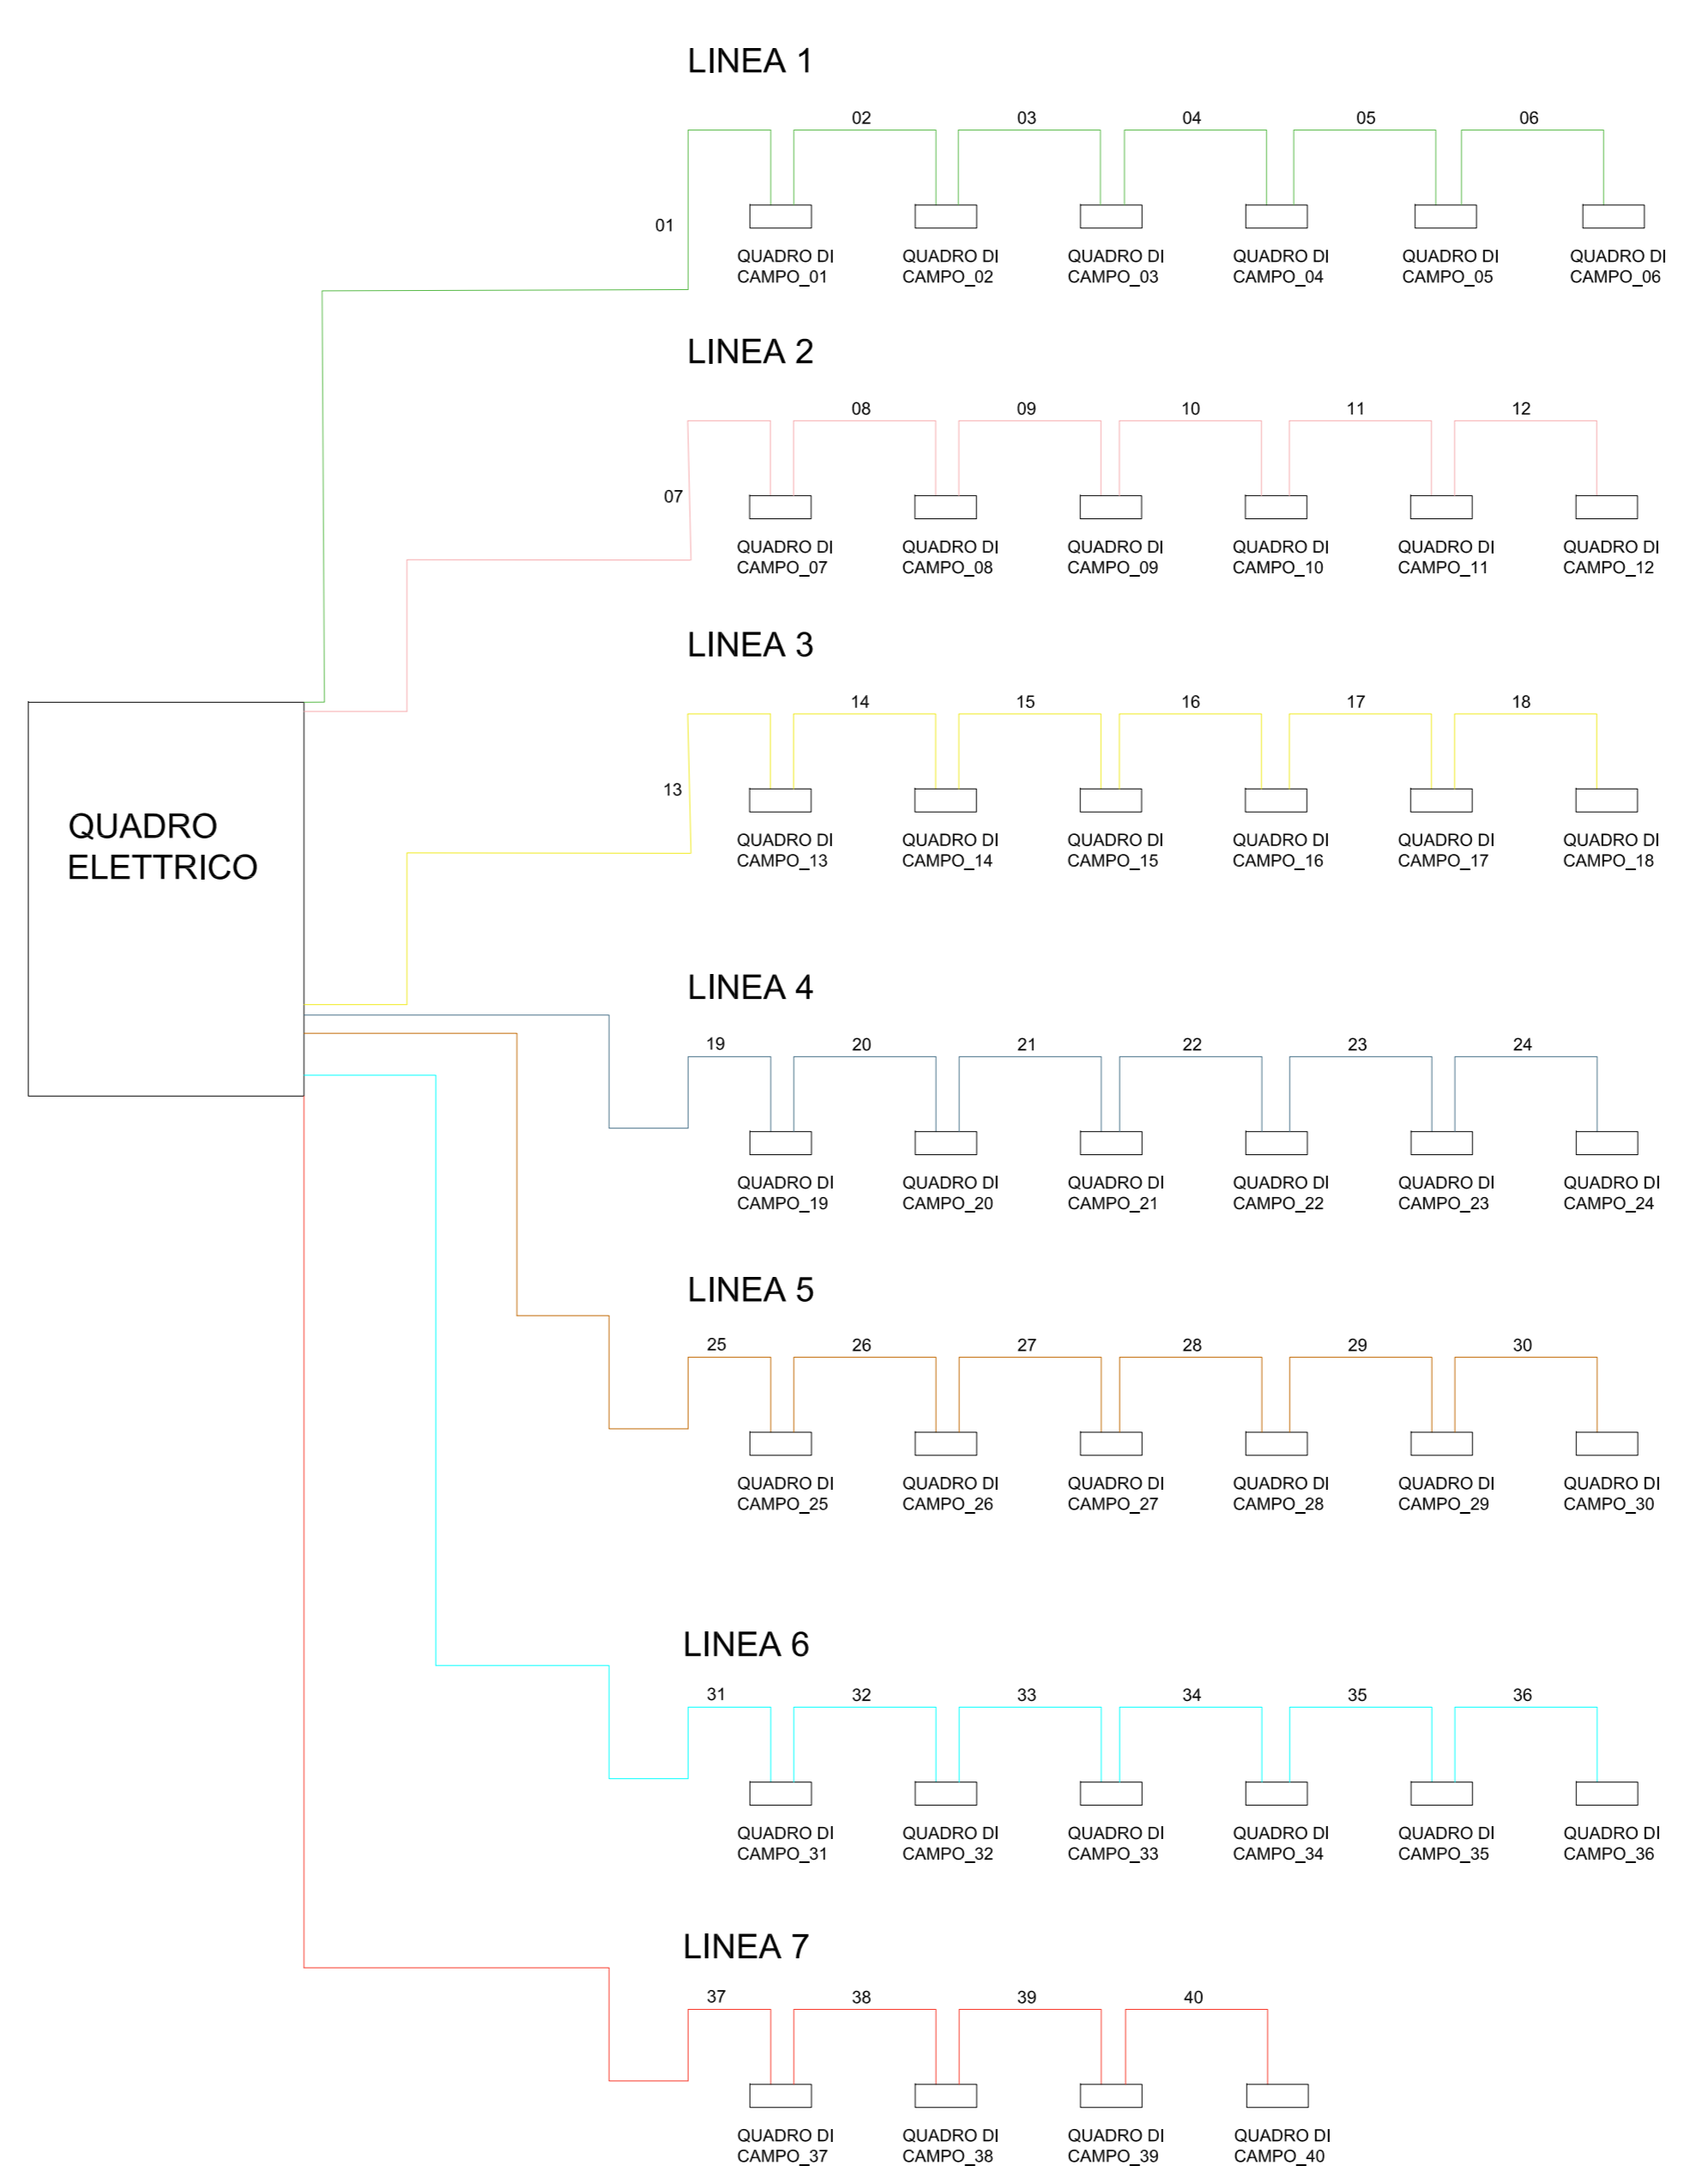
LINEA 1

01 02 03 04 05 06

QUADRO DI CAMPO_01 QUADRO DI CAMPO_02 QUADRO DI CAMPO_03 QUADRO DI CAMPO_04 QUADRO DI CAMPO_05 QUADRO DI CAMPO_06

LINEA 2

07 08 09 10 11 12

QUADRO DI CAMPO_07 QUADRO DI CAMPO_08 QUADRO DI CAMPO_09 QUADRO DI CAMPO_10 QUADRO DI CAMPO_11 QUADRO DI CAMPO_12

LINEA 3

13 14 15 16 17 18

QUADRO DI CAMPO_13 QUADRO DI CAMPO_14 QUADRO DI CAMPO_15 QUADRO DI CAMPO_16 QUADRO DI CAMPO_17 QUADRO DI CAMPO_18

QUADRO ELETTRICO

LINEA 4

19 20 21 22 23 24

QUADRO DI CAMPO_19 QUADRO DI CAMPO_20 QUADRO DI CAMPO_21 QUADRO DI CAMPO_22 QUADRO DI CAMPO_23 QUADRO DI CAMPO_24

LINEA 5

25 26 27 28 29 30

QUADRO DI CAMPO_25 QUADRO DI CAMPO_26 QUADRO DI CAMPO_27 QUADRO DI CAMPO_28 QUADRO DI CAMPO_29 QUADRO DI CAMPO_30

LINEA 6

31 32 33 34 35 36

QUADRO DI CAMPO_31 QUADRO DI CAMPO_32 QUADRO DI CAMPO_33 QUADRO DI CAMPO_34 QUADRO DI CAMPO_35 QUADRO DI CAMPO_36

LINEA 7

37 38 39 40

QUADRO DI CAMPO_37 QUADRO DI CAMPO_38 QUADRO DI CAMPO_39 QUADRO DI CAMPO_40